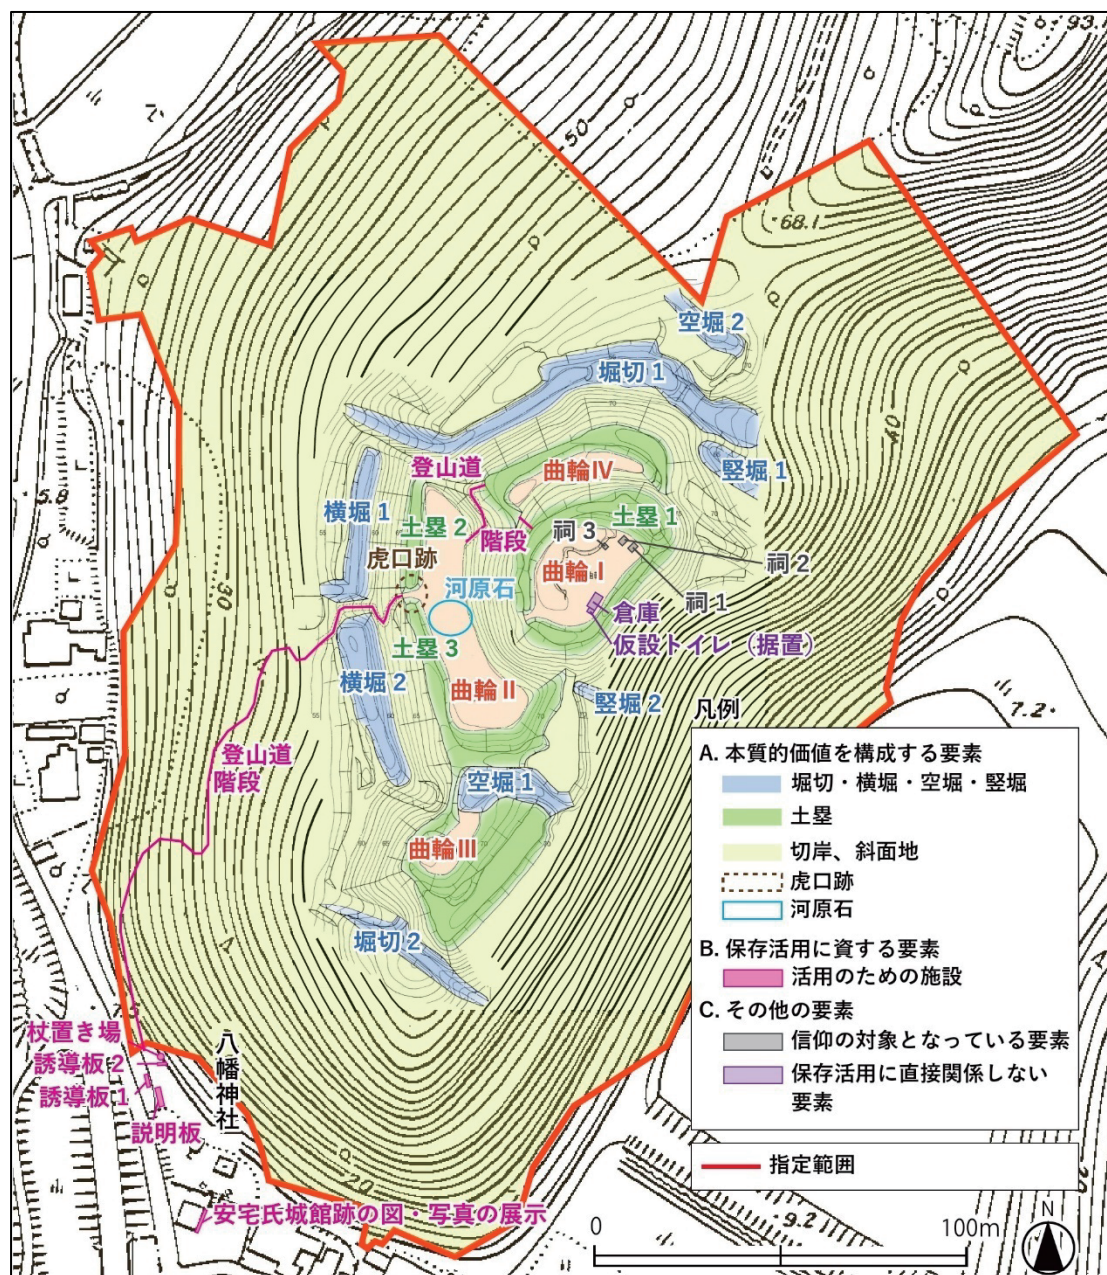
93.7
50
68.1
空堀 2
堀切 1
40
竪堀 1
5.8
登山道
曲輪Ⅳ
横堀 1
土塁 2
階段
土塁 1
祠 3
虎口跡
祠 2
河原石
曲輪Ⅰ
30
祠 1
倉庫
土塁 3
仮設トイレ（据置）
横堀 2
曲輪Ⅱ
竪堀 2
7.2
凡例
登山道
階段
A. 本質的価値を構成する要素
堀切・横堀・空堀・竪堀
空堀 1
土塁
切岸、斜面地
曲輪Ⅲ
虎口跡
河原石
堀切 2
B. 保存活用に資する要素
活用のための施設
C. その他の要素
杖置き場
信仰の対象となっている要素
誘導板 2
八幡神社
保存活用に直接関係しない要素
誘導板 1
説明板
指定範囲
20
9.2
安宅氏城館跡の図・写真の展示
0
100m
N